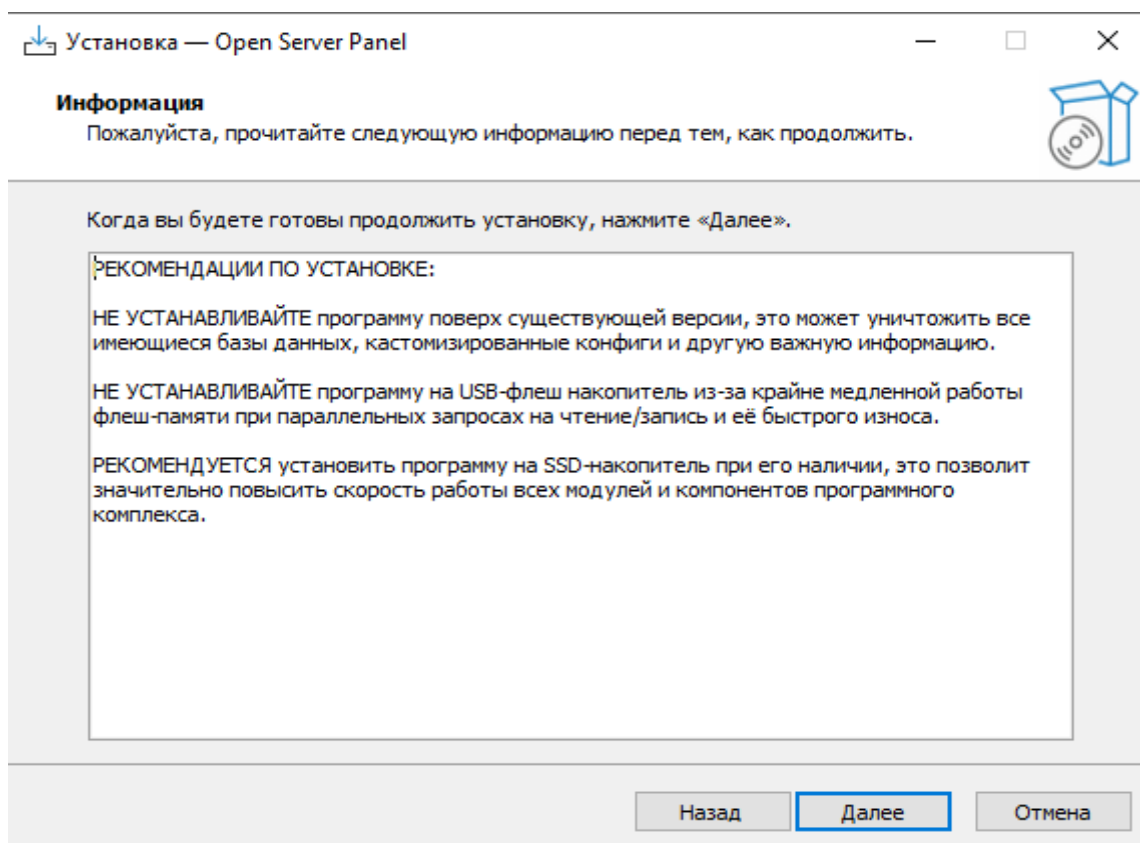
Установка — Open Server Panel

Информация
Пожалуйста, прочитайте следующую информацию перед тем, как продолжить.

Когда вы будете готовы продолжить установку, нажмите «Далее».

РЕКОМЕНДАЦИИ ПО УСТАНОВКЕ:

НЕ УСТАНАВЛИВАЙТЕ программу поверх существующей версии, это может уничтожить все имеющиеся базы данных, кастомизированные конфиги и другую важную информацию.

НЕ УСТАНАВЛИВАЙТЕ программу на USB-флеш накопитель из-за крайне медленной работы флеш-памяти при параллельных запросах на чтение/запись и её быстрого износа.

РЕКОМЕНДУЕТСЯ установить программу на SSD-накопитель при его наличии, это позволит значительно повысить скорость работы всех модулей и компонентов программного комплекса.

Назад
Далее
Отмена